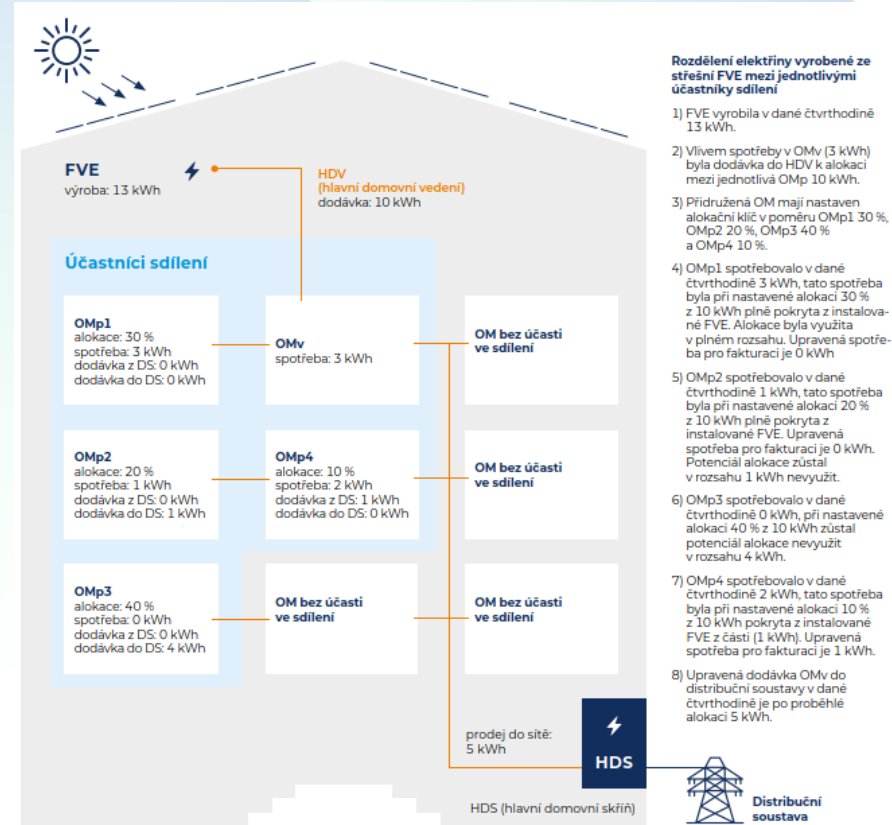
FVE
výroba: 13 kWh

HDV
(hlavní domovní vedení)
dodávka: 10 kWh

Účastníci sdílení

OMp1
alokace: 30 %
spotřeba: 3 kWh
dodávka z DS: 0 kWh
dodávka do DS: 0 kWh

OMv
spotřeba: 3 kWh

OM bez účasti ve sdílení

OMp2
alokace: 20 %
spotřeba: 1 kWh
dodávka z DS: 0 kWh
dodávka do DS: 1 kWh

OMp4
alokace: 10 %
spotřeba: 2 kWh
dodávka z DS: 1 kWh
dodávka do DS: 0 kWh

OM bez účasti ve sdílení

OMp3
alokace: 40 %
spotřeba: 0 kWh
dodávka z DS: 0 kWh
dodávka do DS: 4 kWh

OM bez účasti ve sdílení

OM bez účasti ve sdílení

prodej do sítě:
5 kWh

HDS

HDS (hlavní domovní skříň)

Distribuční soustava

Rozdělení elektřiny vyrobené ze střešní FVE mezi jednotlivými účastníky sdílení

1) FVE vyrobila v dané čtvrthodině 13 kWh.

2) Vlivem spotřeby v OMv (3 kWh) byla dodávka do HDV k alokaci mezi jednotlivá OMp 10 kWh.

3) Přidružená OM mají nastaven alokační klíč v poměru OMp1 30 %, OMp2 20 %, OMp3 40 % a OMp4 10 %.

4) OMp1 spotřebovalo v dané čtvrthodině 3 kWh, tato spotřeba byla při nastavené alokaci 30 % z 10 kWh plně pokryta z instalované FVE. Alokace byla využita v plném rozsahu. Upravená spotřeba pro fakturaci je 0 kWh

5) OMp2 spotřebovalo v dané čtvrthodině 1 kWh, tato spotřeba byla při nastavené alokaci 20 % z 10 kWh plně pokryta z instalované FVE. Upravená spotřeba pro fakturaci je 0 kWh. Potenciál alokace zůstal v rozsahu 1 kWh nevyužit.

6) OMp3 spotřebovalo v dané čtvrthodině 0 kWh, při nastavené alokaci 40 % z 10 kWh zůstal potenciál alokace nevyužit v rozsahu 4 kWh.

7) OMp4 spotřebovalo v dané čtvrthodině 2 kWh, tato spotřeba byla při nastavené alokaci 10 % z 10 kWh pokryta z instalované FVE z části (1 kWh). Upravená spotřeba pro fakturaci je 1 kWh.

8) Upravená dodávka OMv do distribuční soustavy v dané čtvrthodině je po proběhlé alokaci 5 kWh.